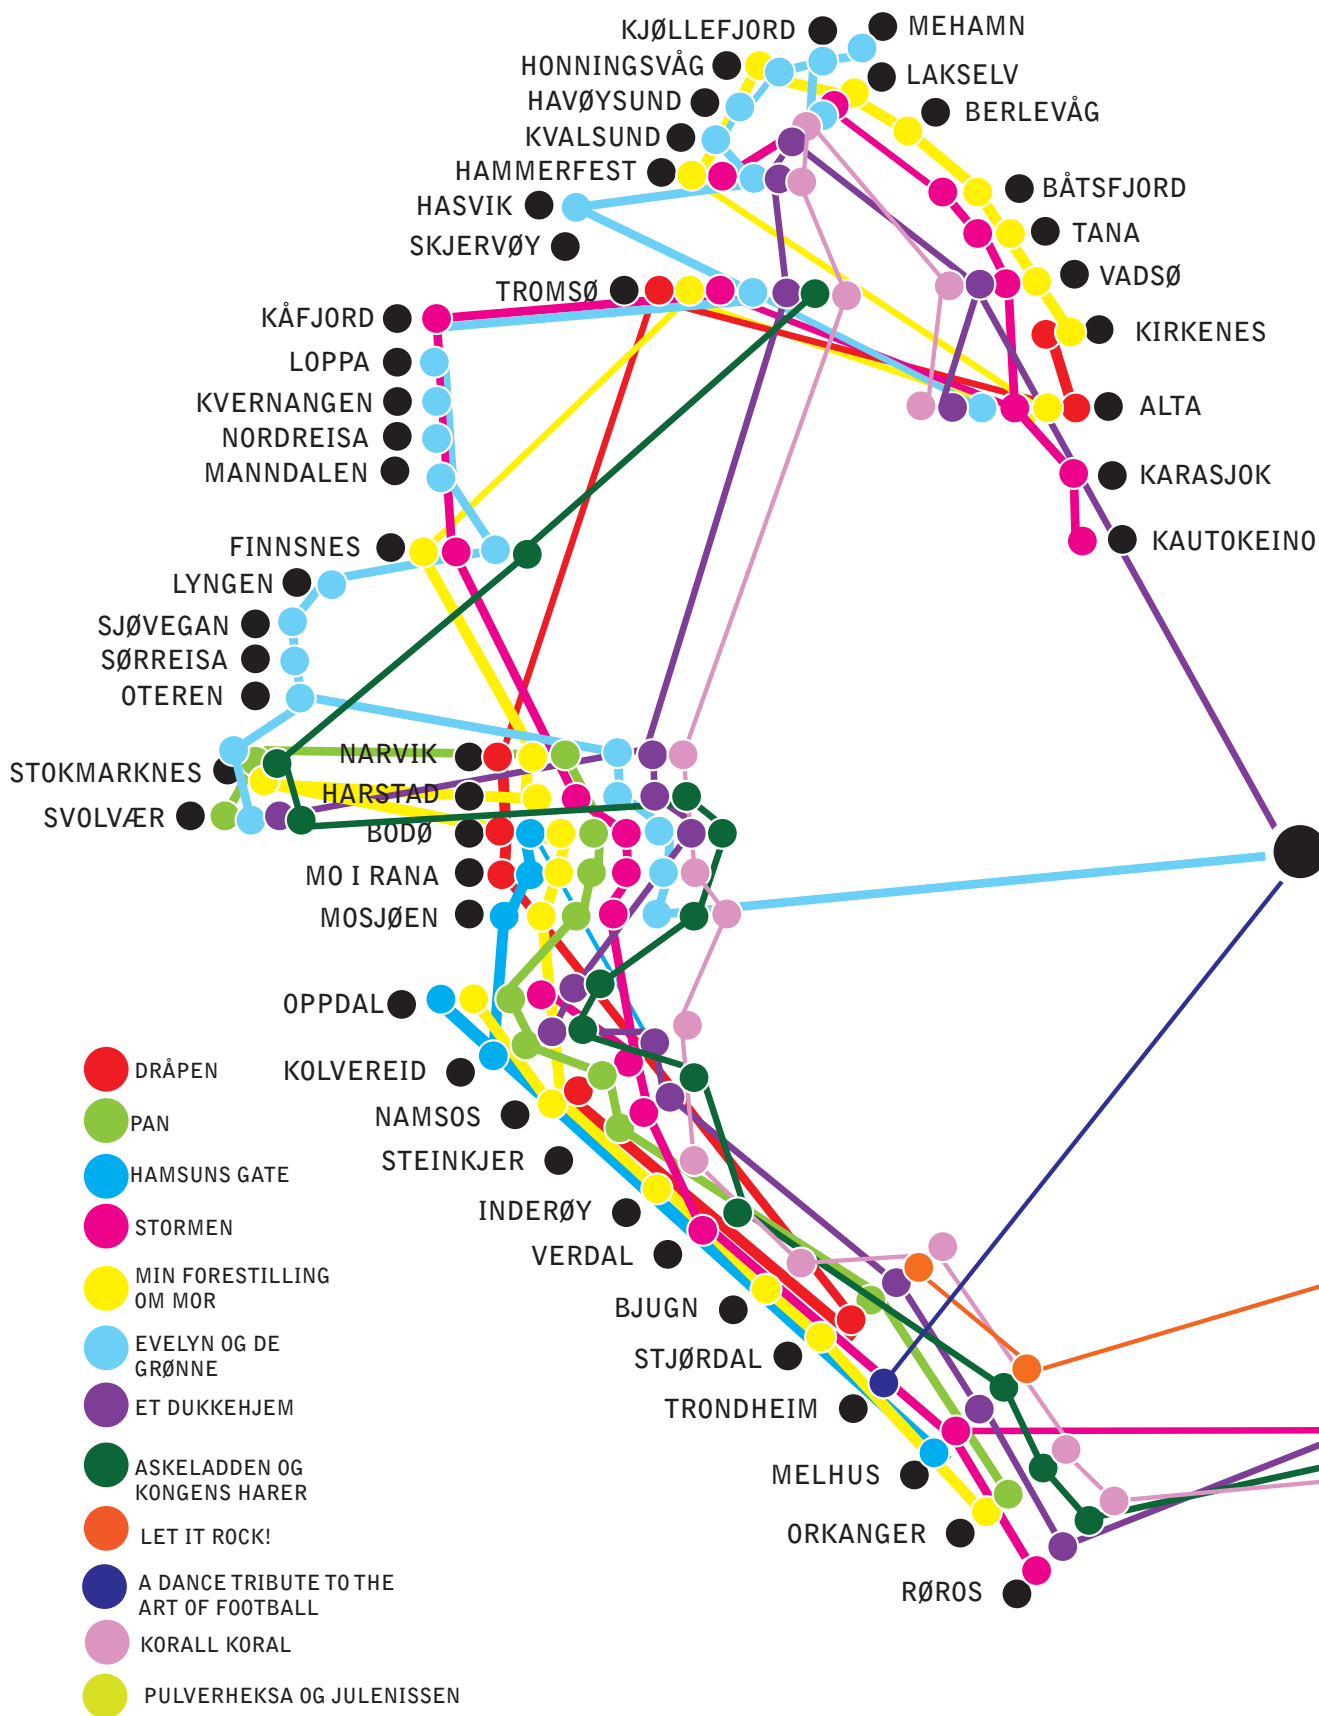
KJØLLEFJORD
MEHAMN
HONNINGSVÅG
LAKSELV
HAVØYSUND
BERLEVÅG
KVALSUND
HAMMERFEST
BÅTSFJORD
HASVIK
TANA
SKJERVØY
VADSØ
TROMSØ
KIRKENES
KÅFJORD
LOPPA
ALTA
KVERNANGEN
NORDREISA
KARASJOK
MANNDALEN
KAUTOKEINO
FINNSNES
LYNGEN
SJØVEGAN
SØRREISA
OTEREN
STOKMARKNES
NARVIK
HARSTAD
SVOLVÆR
BODØ
MO I RANA
MOSJØEN
OPPDAL
KOLVEREID
NAMSOS
STEINKJER
INDERØY
VERDAL
BJUGN
STJØRDAL
TRONDHEIM
MELHUS
ORKANGER
RØROS

DRÅPEN
PAN
HAMSUNS GATE
STORMEN
MIN FORESTILLING OM MOR
EVELYN OG DE GRØNNE
ET DUKKEHJEM
ASKELADDEN OG KONGENS HARER
LET IT ROCK!
A DANCE TRIBUTE TO THE ART OF FOOTBALL
KORALL KORAL
PULVERHEKSA OG JULENISSEN